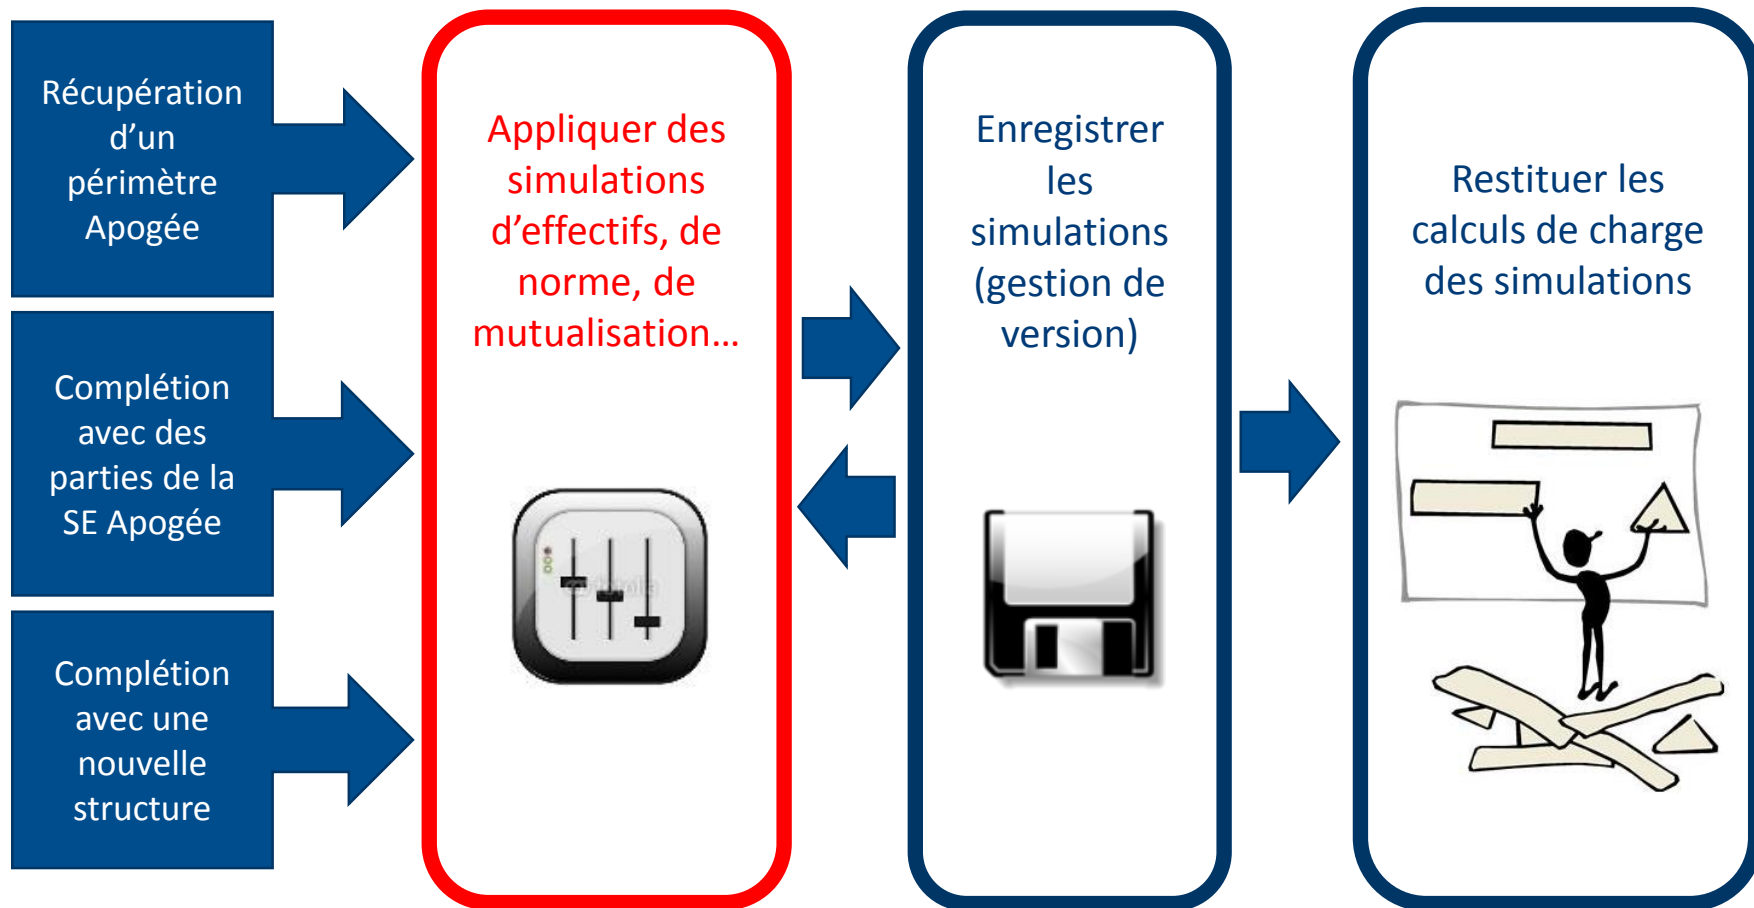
Récupération d'un périmètre Apogée

Complétion avec des parties de la SE Apogée

Complétion avec une nouvelle structure

Appliquer des simulations d'effectifs, de norme, de mutualisation…

Enregistrer les simulations (gestion de version)

Restituer les calculs de charge des simulations